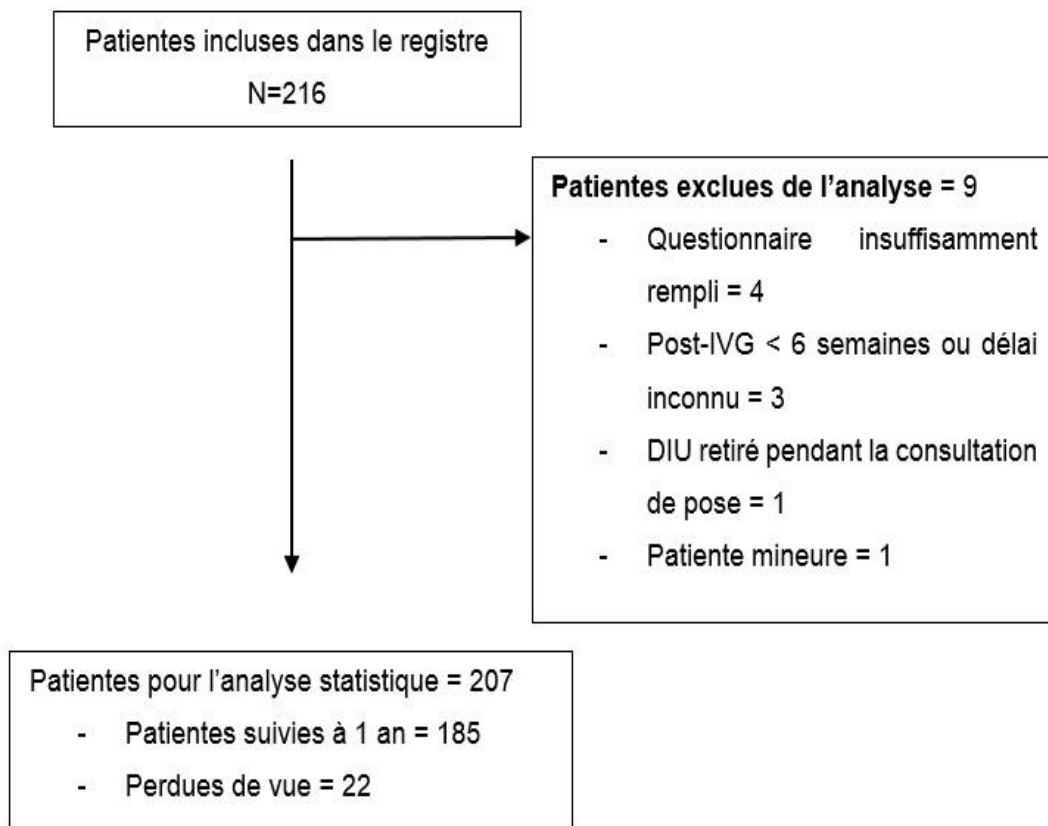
Patientes incluses dans le registre
N=216

**Patientes exclues de l'analyse** = 9
- Questionnaire insuffisamment rempli = 4
- Post-IVG < 6 semaines ou délai inconnu = 3
- DIU retiré pendant la consultation de pose = 1
- Patiente mineure = 1

Patientes pour l'analyse statistique = 207
- Patientes suivies à 1 an = 185
- Perdues de vue = 22